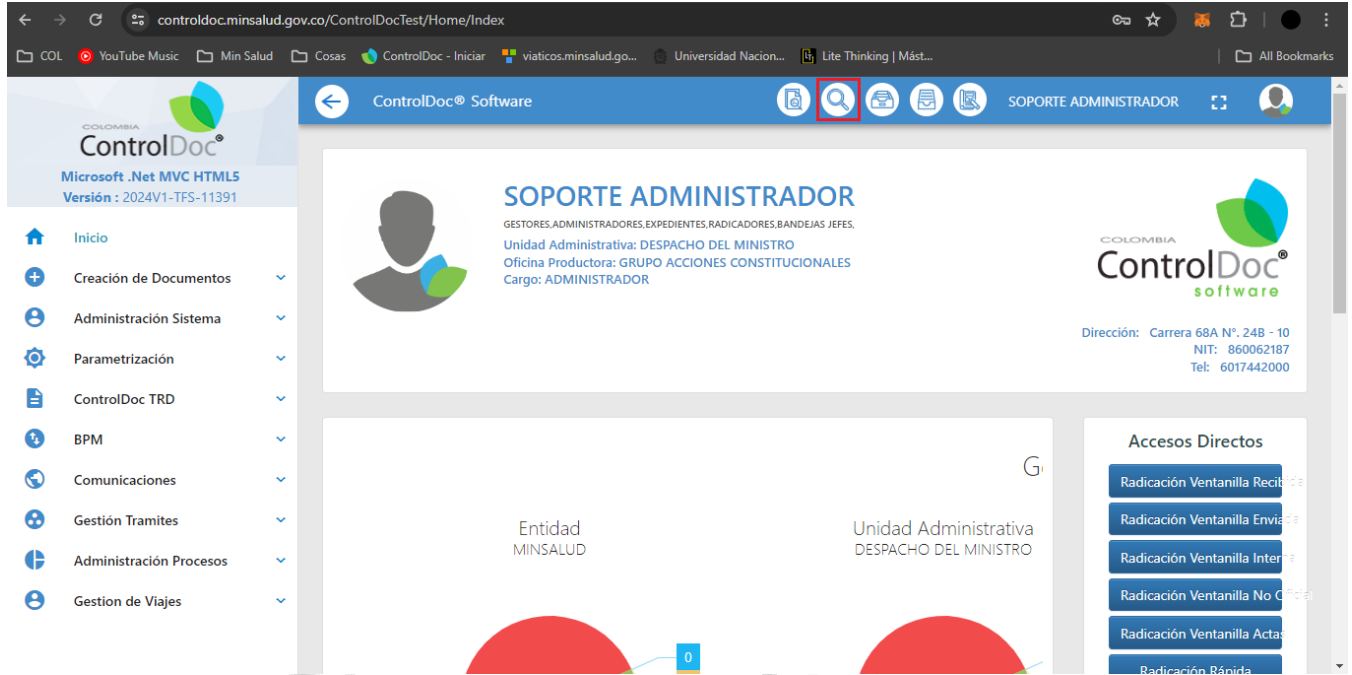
controldoc.minsalud.gov.co/ControlDocTest/Home/Index

COL YouTube Music Min Salud Cosas ControlDoc - Iniciar viaticos.minsalud.go... Universidad Nacion... Lite Thinking | Mást... All Bookmarks

COLOMBIA ControlDoc®
Microsoft .Net MVC HTML5
Versión : 2024V1-TFS-11391

Inicio
Creación de Documentos
Administración Sistema
Parametrización
ControlDoc TRD
BPM
Comunicaciones
Gestión Tramites
Administración Procesos
Gestion de Viajes

ControlDoc® Software
SOPORTE ADMINISTRADOR

SOPORTE ADMINISTRADOR
GESTORES,ADMINISTRADORES,EXPEDIENTES,RADICADORES,BANDEJAS JEFES,
Unidad Administrativa: DESPACHO DEL MINISTRO
Oficina Productora: GRUPO ACCIONES CONSTITUCIONALES
Cargo: ADMINISTRADOR

COLOMBIA ControlDoc® software

Dirección: Carrera 68A N°. 24B - 10
NIT: 860062187
Tel: 6017442000

G

Entidad
MINSALUD

Unidad Administrativa
DESPACHO DEL MINISTRO

0

Accesos Directos
Radicación Ventanilla Recib
Radicación Ventanilla Envia
Radicación Ventanilla Inter
Radicación Ventanilla No Ofici
Radicación Ventanilla Actas
Radicación Rápida